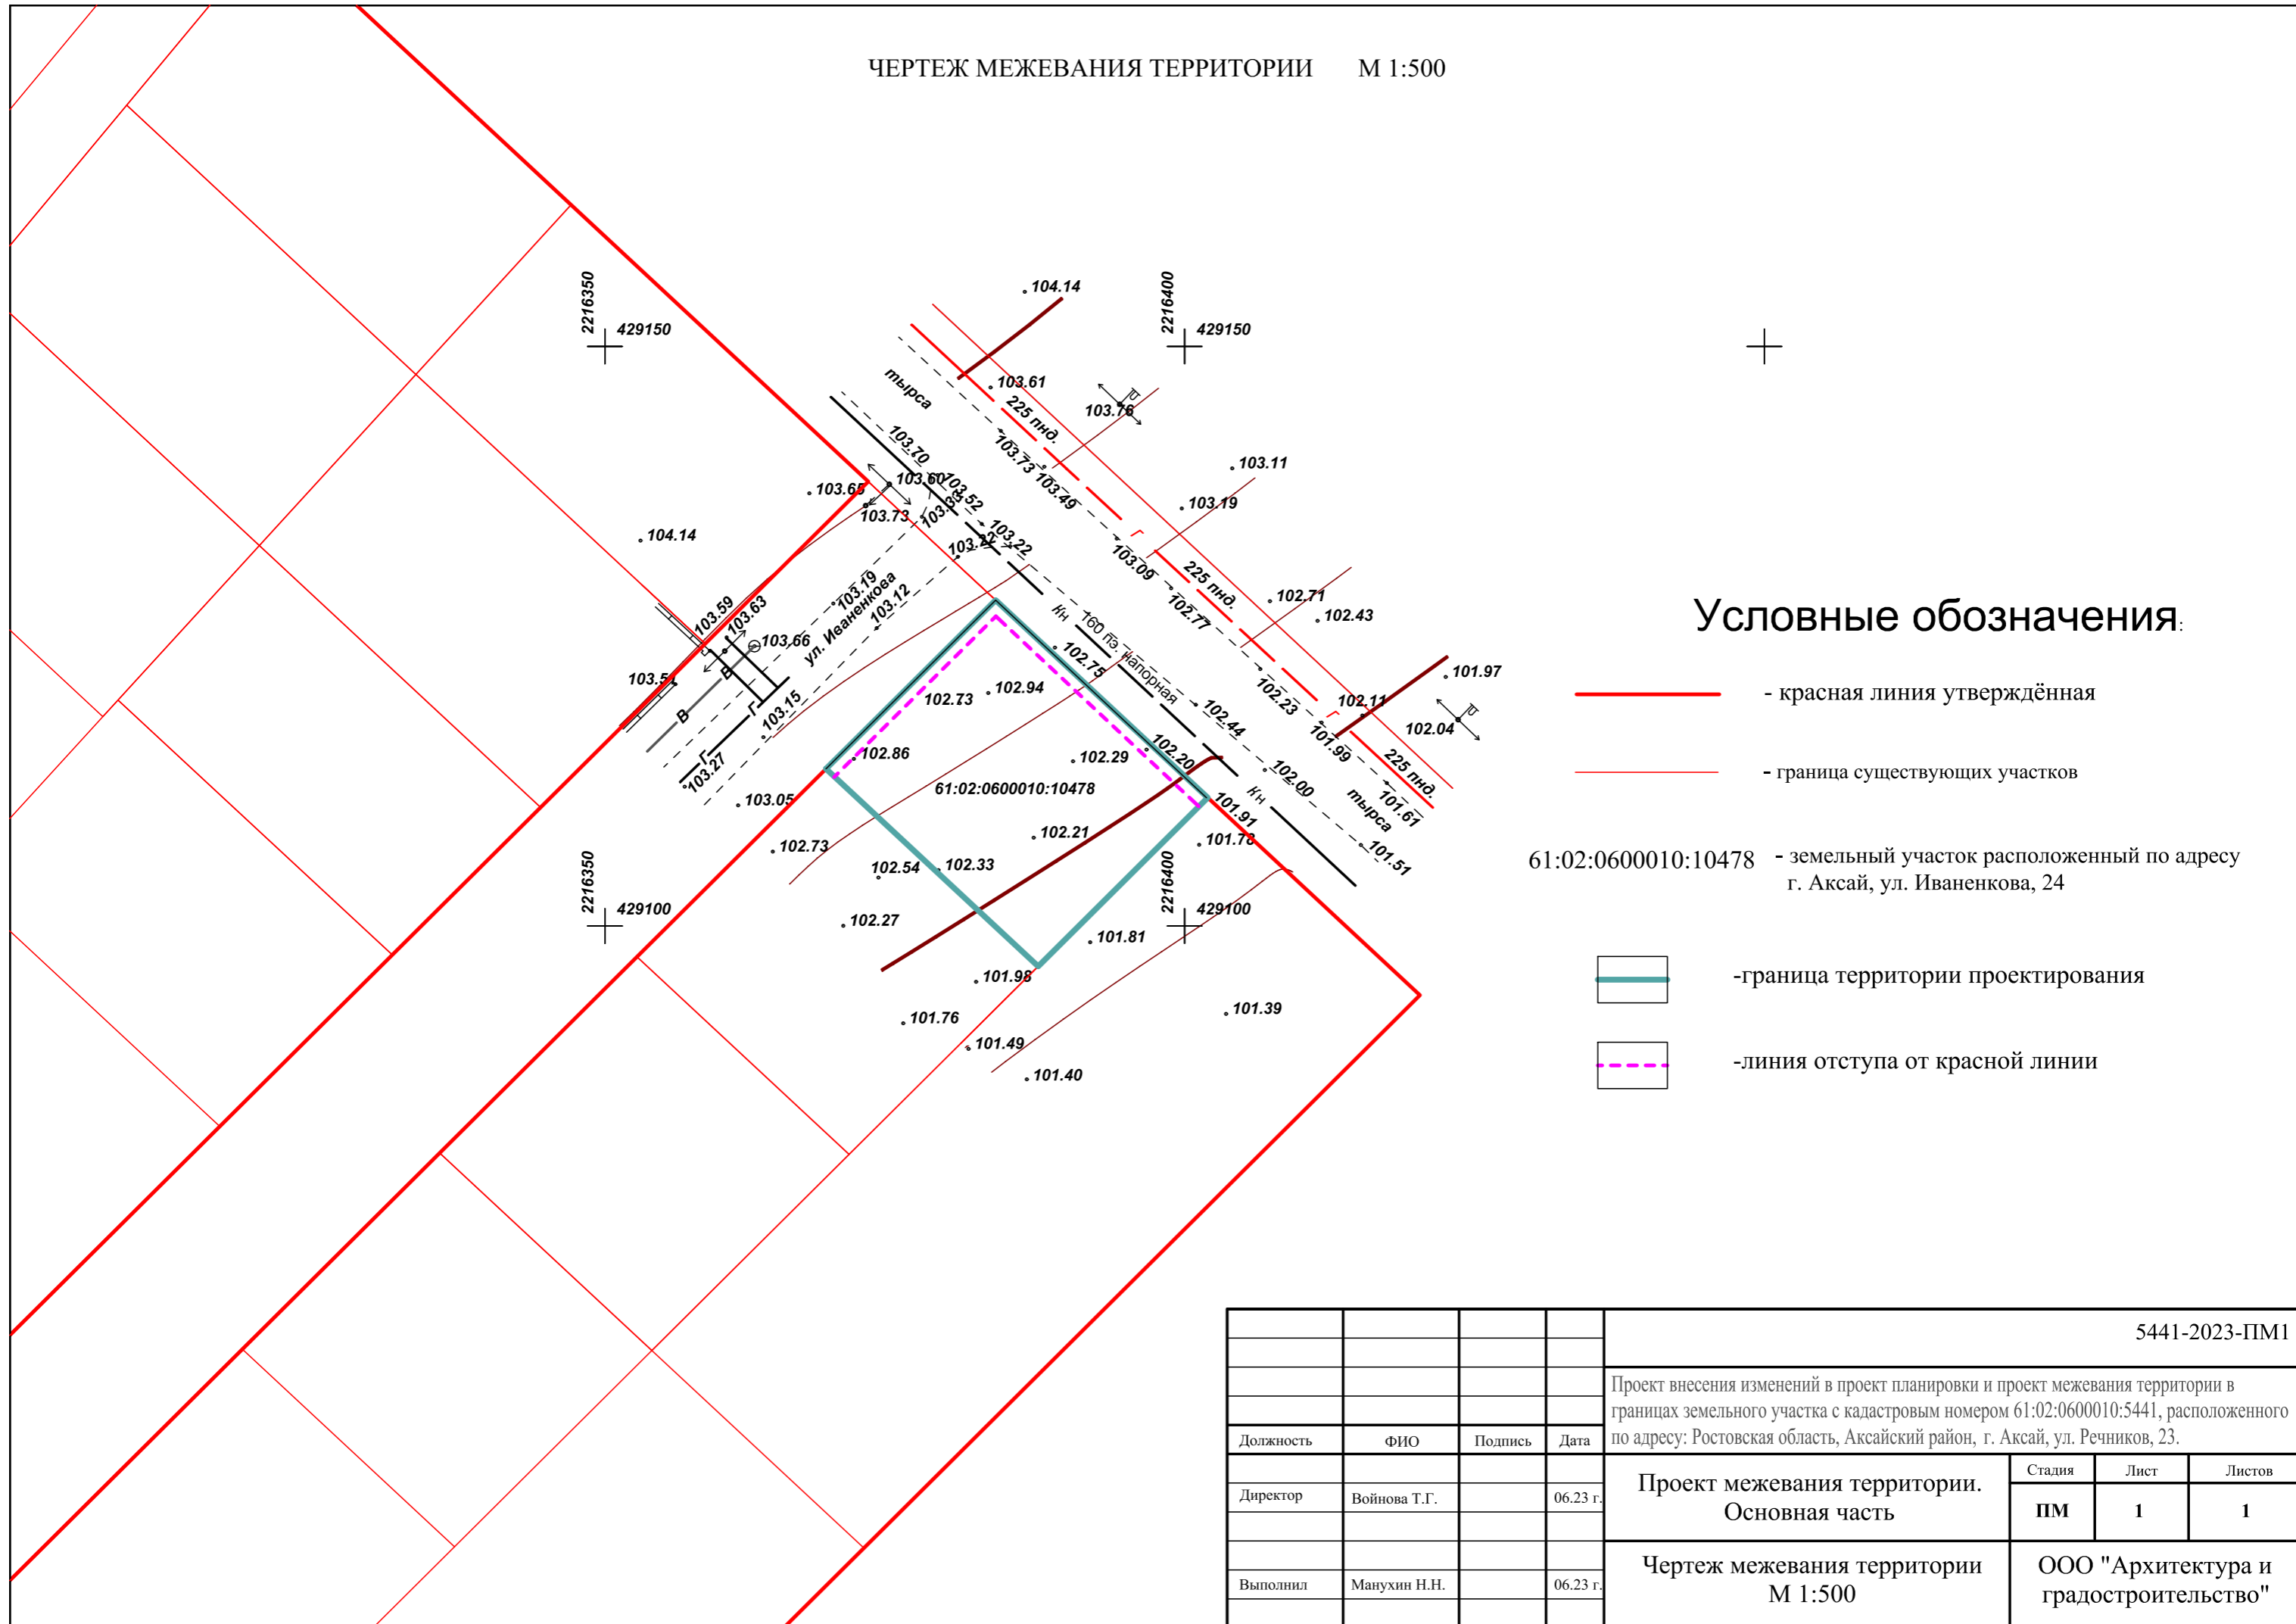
ЧЕРТЕЖ МЕЖЕВАНИЯ ТЕРРИТОРИИ М 1:500

2216350 429150
2216400 429150
2216350 429100
2216400 429100

104.14
103.61
103.76
225 пнд.
тырса
103.70
103.73
103.49
103.11
103.19
103.65
103.60
103.52
103.73
103.38
103.22
103.27
104.14
103.09
225 пнд.
102.77
102.71
102.43
103.59
103.63
103.19
103.12
103.66
ул. Иваненкова
кн
160 пэ. напорная
102.75
102.23
101.97
102.11
102.04
103.5
103.15
102.73
102.94
102.44
101.99
225 пнд.
102.86
102.29
102.20
102.00
тырса
101.61
103.27
103.05
61:02:0600010:10478
101.91
кн
101.51
102.73
102.21
101.78
102.54
102.33
102.27
101.81
101.98
101.39
101.76
101.49
101.40
В
В
Г
Г

Условные обозначения:
- красная линия утверждённая
- граница существующих участков
61:02:0600010:10478 - земельный участок расположенный по адресу г. Аксай, ул. Иваненкова, 24
-граница территории проектирования
-линия отступа от красной линии

5441-2023-ПМ1
Проект внесения изменений в проект планировки и проект межевания территории в границах земельного участка с кадастровым номером 61:02:0600010:5441, расположенного по адресу: Ростовская область, Аксайский район, г. Аксай, ул. Речников, 23.

| Должность | ФИО | Подпись | Дата |
|---|---|---|---|
| Директор | Войнова Т.Г. | | 06.23 г. |
| Выполнил | Манухин Н.Н. | | 06.23 г. |

Проект межевания территории. Основная часть

| Стадия | Лист | Листов |
|---|---|---|
| ПМ | 1 | 1 |

Чертеж межевания территории М 1:500
ООО "Архитектура и градостроительство"